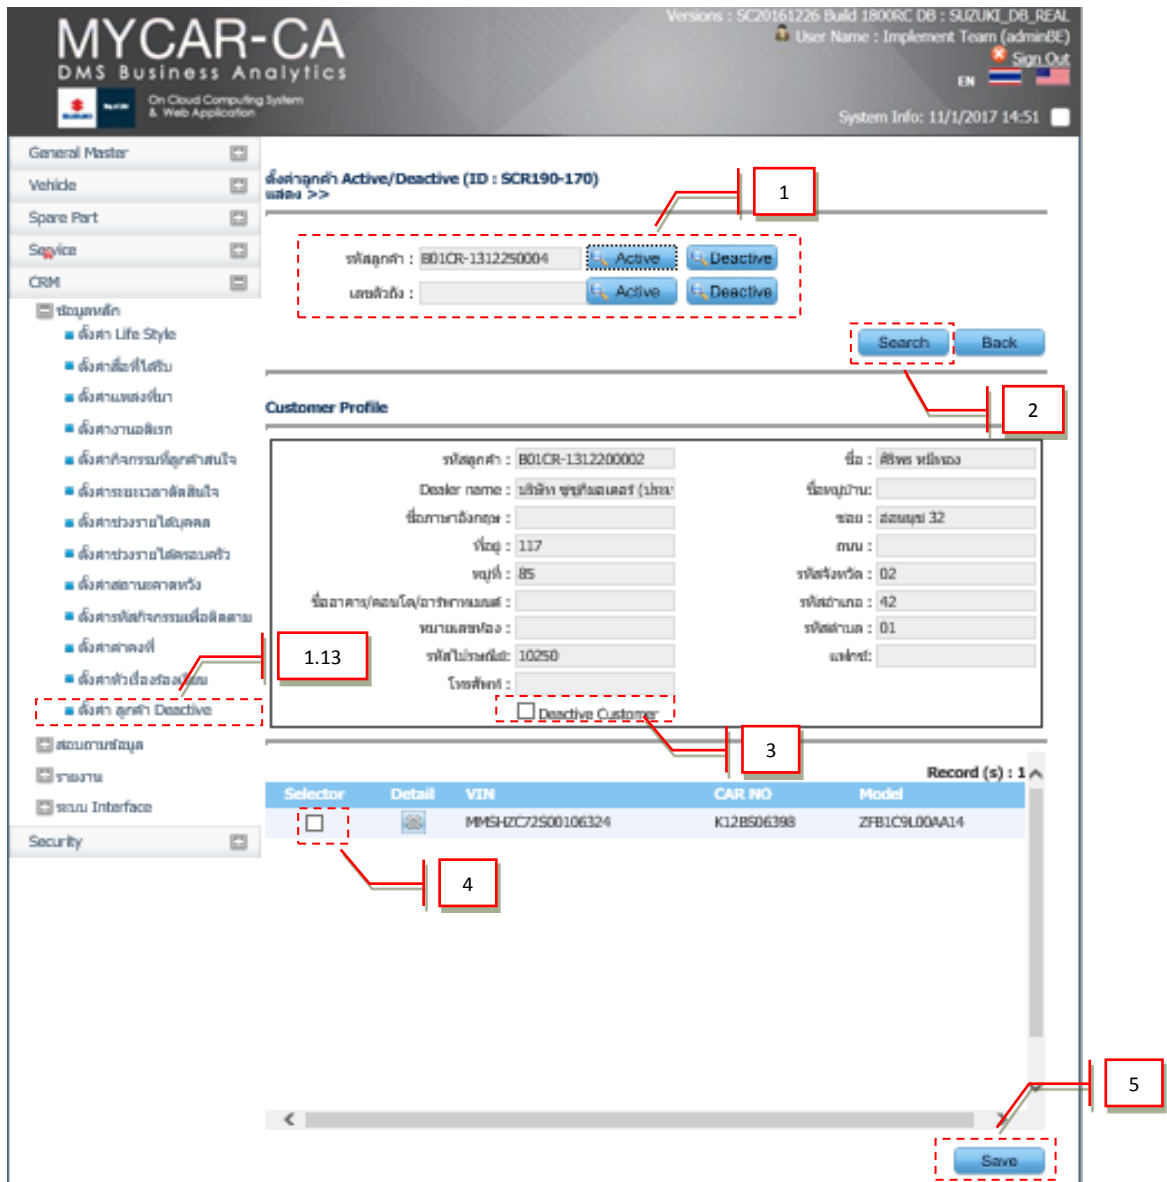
MYCAR-CA
DMS Business Analytics
On Cloud Computing System & Web Application

Versions : SC20161226 Build 1800RC DB : SUZUKI_DB_REAL
User Name : Implement Team (adminBE)
Sign Out
EN
System Info: 11/1/2017 14:51

General Master
Vehicle
Spare Part
Service
CRM
ข้อมูลหลัก
ตั้งค่า Life Style
ตั้งค่าสื่อที่ได้รับ
ตั้งค่าแหล่งที่มา
ตั้งค่างานอดิเรก
ตั้งค่ากิจกรรมที่ลูกค้าสนใจ
ตั้งค่าระยะเวลาติดสินใจ
ตั้งค่าช่วงรายได้บุคคล
ตั้งค่าช่วงรายได้ครอบครัว
ตั้งค่าสถานะลาดหวัง
ตั้งค่ารหัสกิจกรรมเพื่อติดตาม
ตั้งค่าคาดงที่
ตั้งค่าหัวเรื่องร้องเรียน
ตั้งค่า ลูกค้า Deactive
สอบถามข้อมูล
รายงาน
ระบบ Interface
Security

ตั้งค่าลูกค้า Active/Deactive (ID : SCR190-170)
แสดง >>

1

รหัสลูกค้า : B01CR-1312250004 Active Deactive
เลขตัวถัง : Active Deactive

Search Back

2

Customer Profile

รหัสลูกค้า : B01CR-1312200002
ชื่อ : ศิริพร หมื่นทอง
Dealer name : บริษัท ซูซูกิมอเตอร์ (ประเ
ชื่อหมู่บ้าน:
ชื่อภาษาอังกฤษ :
ซอย : สอนนุช 32
ที่อยู่ : 117
ถนน :
หมู่ที่ : 85
รหัสจังหวัด : 02
ชื่ออาคาร/คอนโด/อาร์พาทเมนต์ :
รหัสอำเภอ : 42
หมายเลขห้อง :
รหัสตำบล : 01
รหัสไปรษณีย์: 10250
แฟกซ์:
โทรศัพท์ :
Deactive Customer

1.13

3

Record (s) : 1

| Selector | Detail | VIN | CAR NO | Model |
|---|---|---|---|---|
| | | MMSHZC72S00106324 | K12B506398 | ZFB1C9L00AA14 |

4

5

Save